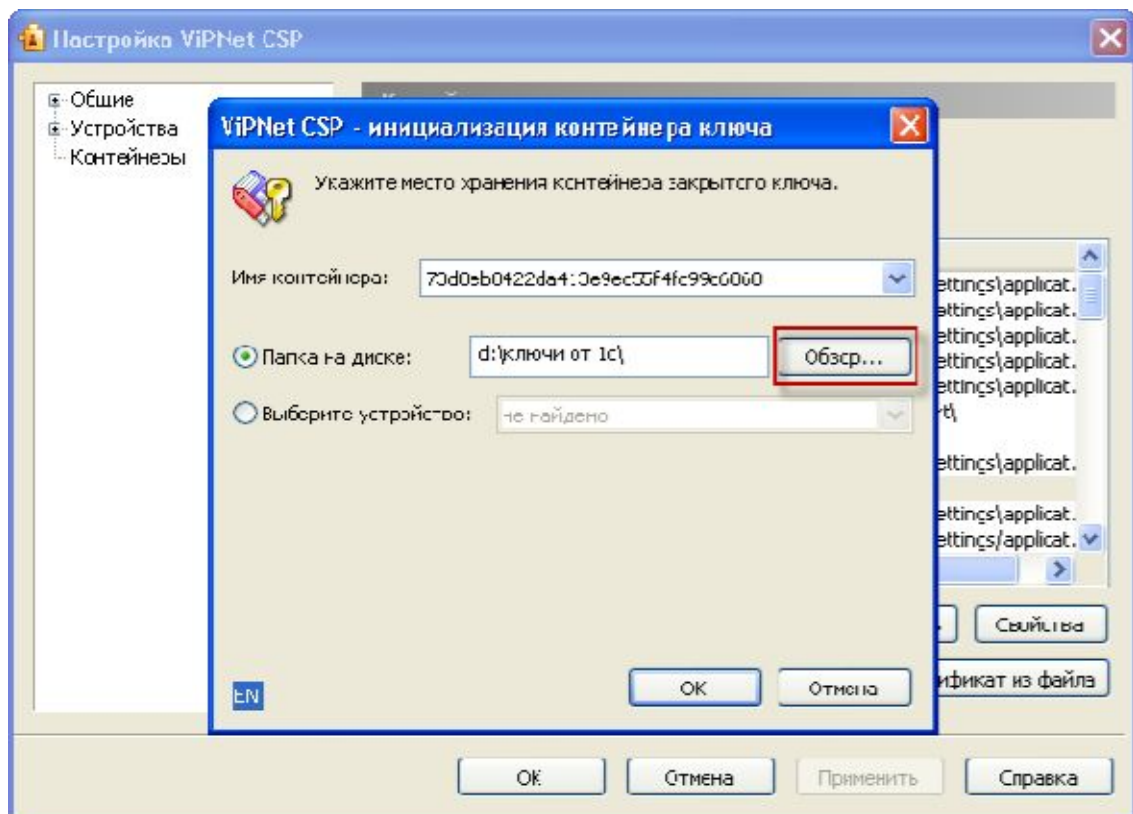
Настройка ViPNet CSP

Общие
Устройства
Контейнеры

ViPNet CSP - инициализация контейнера ключа

Укажите место хранения контейнера закрытого ключа.

Имя контейнера: 73d0eb0422da4:0e9ec55f4fc99c6060

Папка на диске: d:\ключи от 1с\ Обзор...

Выберите устройство: не найдено

EN

OK Отмена

ettings\applicat.
ettings\applicat.
ettings\applicat.
ettings\applicat.
ettings\applicat.
t\
ettings\applicat.
ettings\applicat.
ettings\applicat.

Свойства
ификат из файла

OK Отмена Применить Справка